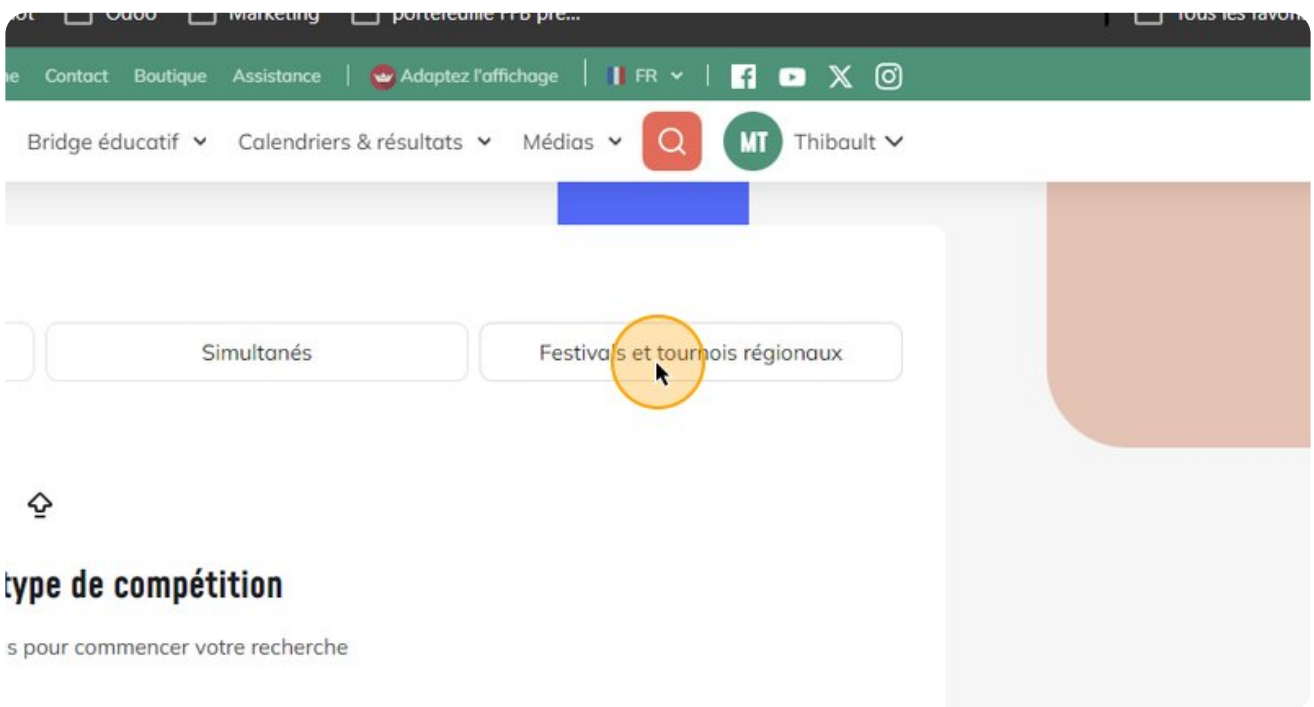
ot Odoo Marketing portefeuille FFB pre... Tous les favoris

ie Contact Boutique Assistance | Adaptez l'affichage | FR | 

Bridge éducatif Calendriers & résultats Médias MT Thibault

Simultanés

Festivals et tournois régionaux

type de compétition

s pour commencer votre recherche